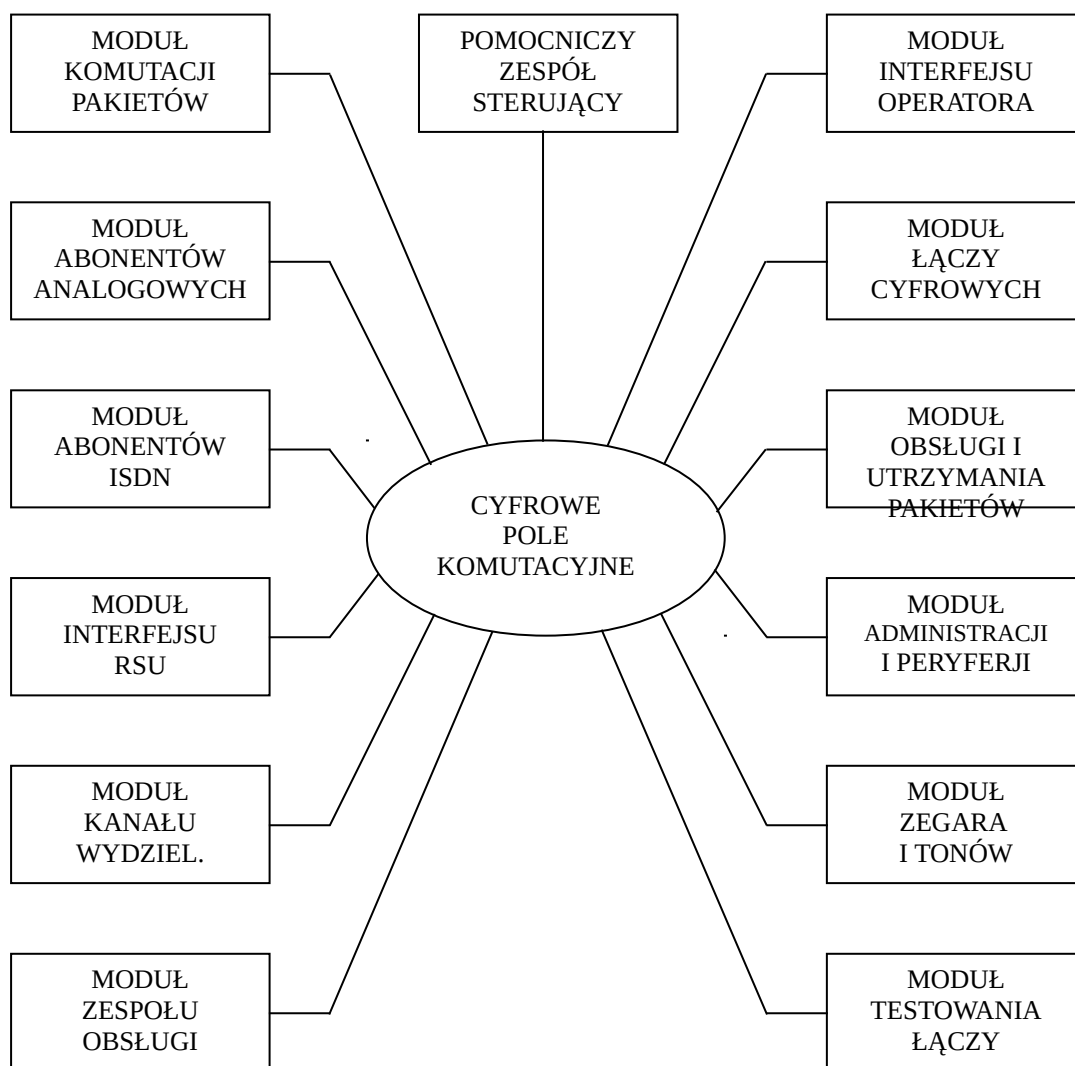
MODUŁ KOMUTACJI PAKIETÓW

POMOCNICZY ZESPÓŁ STERUJĄCY

MODUŁ INTERFEJSU OPERATORA

MODUŁ ABONENTÓW ANALOGOWYCH

MODUŁ ŁĄCZY CYFROWYCH

MODUŁ ABONENTÓW ISDN

MODUŁ OBSŁUGI I UTRZYMANIA PAKIETÓW

CYFROWE POLE KOMUTACYJNE

MODUŁ INTERFEJSU RSU

MODUŁ ADMINISTRACJI I PERYFERJI

MODUŁ KANAŁU WYDZIEL.

MODUŁ ZEGARA I TONÓW

MODUŁ ZESPOŁU OBSŁUGI

MODUŁ TESTOWANIA ŁĄCZY